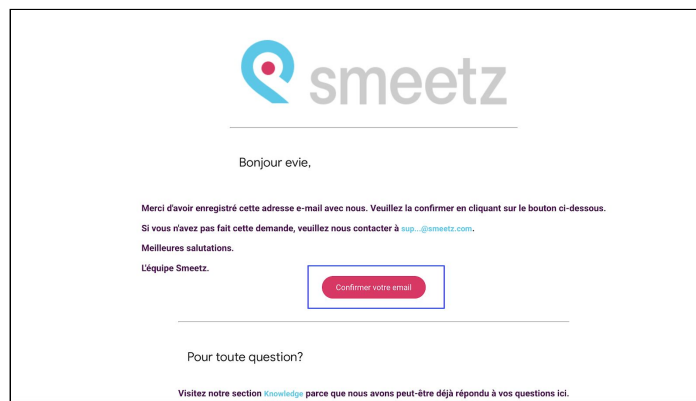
smeetz

Bonjour evie,

Merci d'avoir enregistré cette adresse e-mail avec nous. Veuillez la confirmer en cliquant sur le bouton ci-dessous.

Si vous n'avez pas fait cette demande, veuillez nous contacter à sup...@smeetz.com.

Meilleures salutations.

L'équipe Smeetz.

Confirmer votre email

Pour toute question?

Visitez notre section Knowledge parce que nous avons peut-être déjà répondu à vos questions ici.